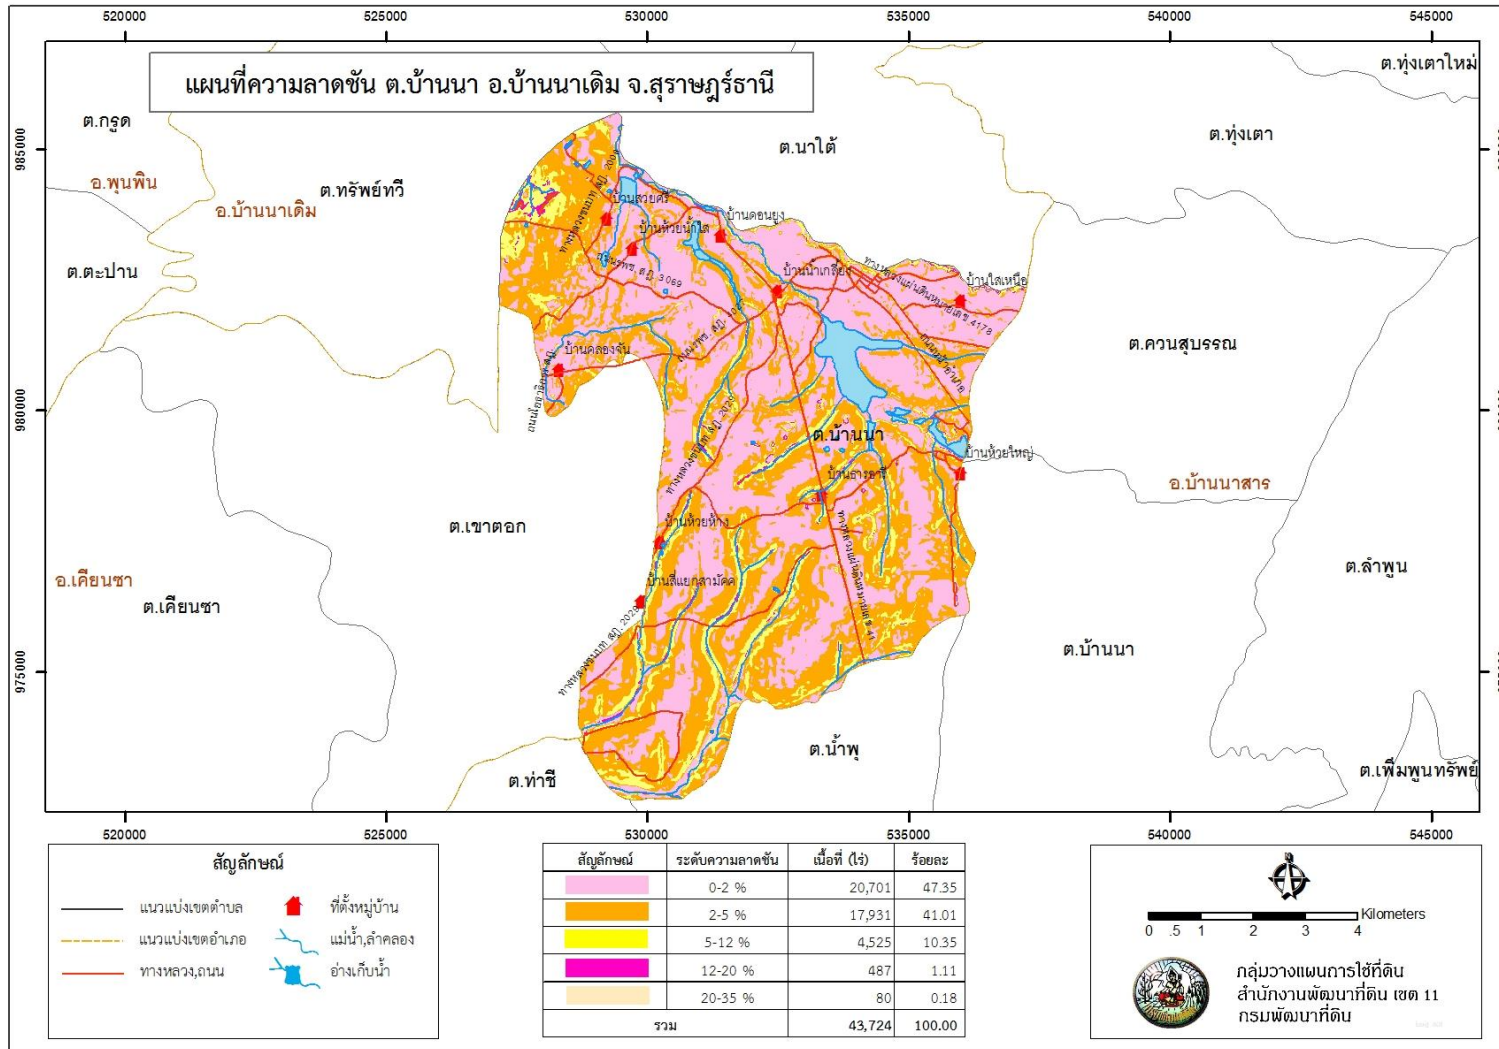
520000 525000 530000 535000 540000 545000

แผนที่ความลาดชัน ต.บ้านนา อ.บ้านนาเดิม จ.สุราษฎร์ธานี

985000
980000
975000

ต.ทุ่งเตาใหม่
ต.กรูด
ต.นาใต้
ต.ทุ่งเตา
อ.พุนพิน
ต.ทรัพย์ทวี
อ.บ้านนาเดิม
บ้านสวยศรี
บ้านหัวยน้ำใส
บ้านดอนยูง
ต.ตะปาน
บ้านนาเกลี้ยง
บ้านใสเหนือ
ทางหลวงชนบท สฎ. 3069
บ้านคลองจัน
ต.ควนสุบรรณ
ต.บ้านนา
บ้านห้วยใหญ่
บ้านธารธานี
อ.บ้านนาสาร
ต.เขาตอก
บ้านห้วยห้าง
อ.เคียนซา
ต.ลำพูน
บ้านสี่แยกสามัคคี
ต.เคียนซา
ต.บ้านนา
ต.น้ำพุ
ต.ท่าชี
ต.เพิ่มพูนทรัพย์

520000 525000 530000 535000 540000 545000

สัญลักษณ์
แนวแบ่งเขตตำบล
แนวแบ่งเขตอำเภอ
ทางหลวง,ถนน
ที่ตั้งหมู่บ้าน
แม่น้ำ,ลำคลอง
อ่างเก็บน้ำ

| สัญลักษณ์ | ระดับความลาดชัน | เนื้อที่ (ไร่) | ร้อยละ |
|---|---|---|---|
| | 0-2 % | 20,701 | 47.35 |
| | 2-5 % | 17,931 | 41.01 |
| | 5-12 % | 4,525 | 10.35 |
| | 12-20 % | 487 | 1.11 |
| | 20-35 % | 80 | 0.18 |
| รวม | | 43,724 | 100.00 |

Kilometers
0 .5 1 2 3 4

กลุ่มวางแผนการใช้ที่ดิน
สำนักงานพัฒนาที่ดิน เขต 11
กรมพัฒนาที่ดิน